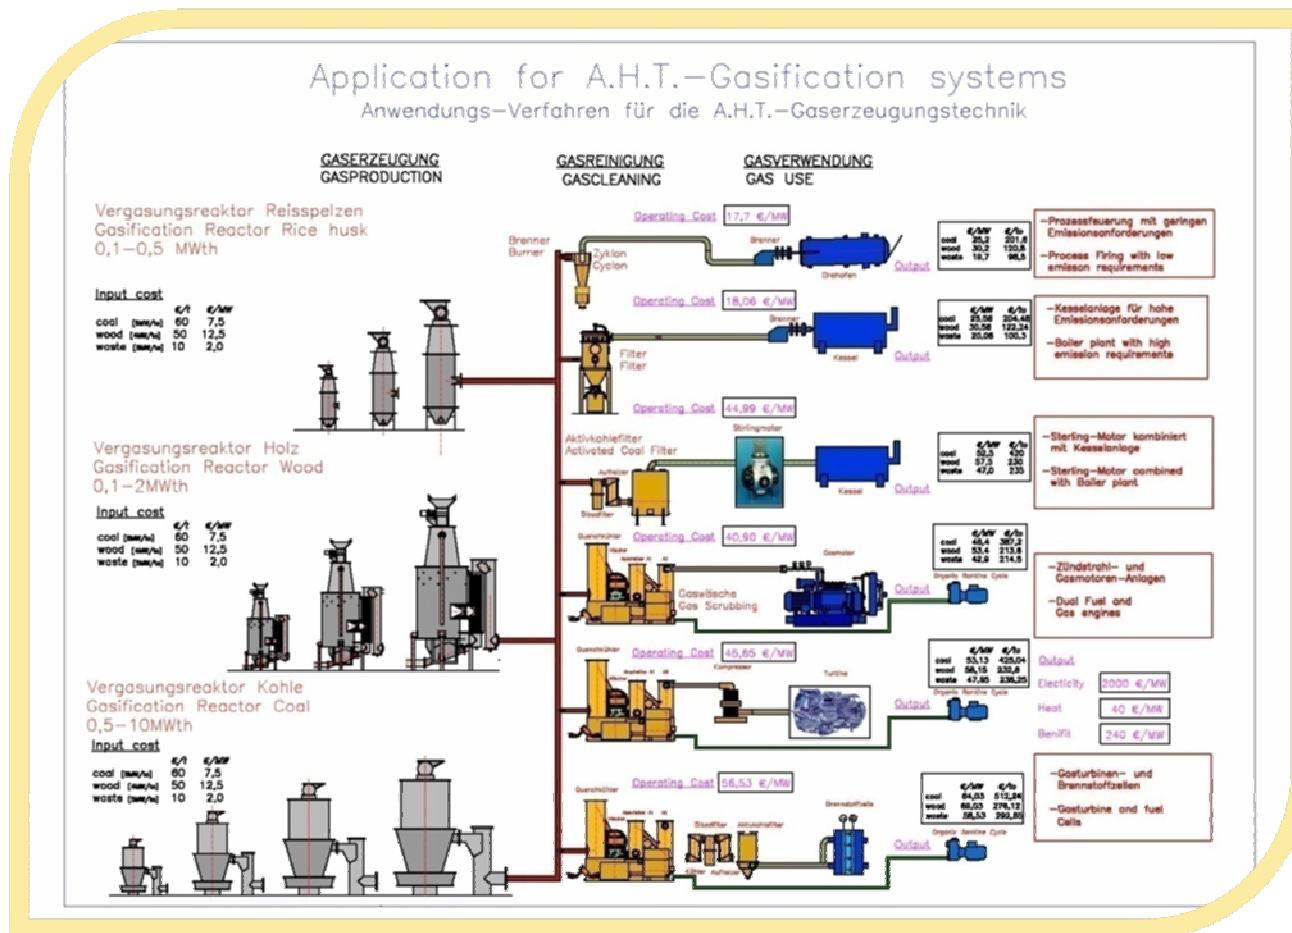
Application for A.H.T.-Gasification systems
Anwendungs-Verfahren für die A.H.T.-Gaserzeugungstechnik

GASERZEUGUNG
GASPRODUCTION

GASREINIGUNG
GASCLEANING

GASVERWENDUNG
GAS USE

Vergasungsreaktor Reisspelzen
Gasification Reactor Rice husk
0,1-0,5 MWth

Input cost

| | €/t | €/MW |
|---|---|---|
| coal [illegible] | 60 | 7,5 |
| wood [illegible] | 50 | 12,5 |
| waste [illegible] | 10 | 2,0 |

Vergasungsreaktor Holz
Gasification Reactor Wood
0,1-2MWth

Input cost

| | €/t | €/MW |
|---|---|---|
| coal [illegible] | 60 | 7,5 |
| wood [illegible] | 50 | 12,5 |
| waste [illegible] | 10 | 2,0 |

Vergasungsreaktor Kohle
Gasification Reactor Coal
0,5-10MWth

Input cost

| | €/t | €/MW |
|---|---|---|
| coal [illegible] | 60 | 7,5 |
| wood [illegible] | 50 | 12,5 |
| waste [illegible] | 10 | 2,0 |

Brenner
Burner

Zyklon
Cyclon

Operating Cost 17,7 €/MW
Brenner
Drehofen
Output

| | €/MW | €/h |
|---|---|---|
| coal | 26,2 | 201,8 |
| wood | 30,2 | 120,8 |
| waste | 19,7 | 98,5 |

-Prozessfeuerung mit geringen Emissionsanforderungen
-Process Firing with low emisson requirements

Operating Cost 18,06 €/MW
Filter
Filter
Brenner
Kessel
Output

| | €/MW | €/h |
|---|---|---|
| coal | 25,56 | 204,48 |
| wood | 30,56 | 122,24 |
| waste | 20,06 | 100,3 |

-Kesselanlage für hohe Emissionsanforderungen
-Boiler plant with high emission requirements

Operating Cost 44,99 €/MW
Aktivkohlefilter
Activated Coal Filter
Aufheizer
Staubfilter
Stirlingmotor
Kessel
Output

| | €/MW | €/h |
|---|---|---|
| coal | 50,5 | 420 |
| wood | 57,5 | 230 |
| waste | 47,0 | 235 |

-Sterling-Motor kombiniert mit Kesselanlage
-Sterling-Motor combined with Boiler plant

Quenchkühler
Operating Cost 40,90 €/MW
Gaswäsche
Gas Scrubbing
Gasmotor
Output
Organic Rankine Cycle

| | €/MW | €/h |
|---|---|---|
| coal | 48,4 | 387,2 |
| wood | 53,4 | 213,6 |
| waste | 42,9 | 214,5 |

-Zündstrahl- und Gasmotoren-Anlagen
-Dual Fuel and Gas engines

Quenchkühler
Operating Cost 45,65 €/MW
Compressor
Turbine
Output
Organic Rankine Cycle

| | €/MW | €/h |
|---|---|---|
| coal | 53,15 | 425,04 |
| wood | 58,15 | 232,6 |
| waste | 47,65 | 238,25 |

Output
Electicity 2000 €/MW
Heat 40 €/MW
Benefit 240 €/MW

Quenchkühler
Operating Cost 56,53 €/MW
Staubfilter
Aktivkohlefilter
Kühler
Aufheizer
Brennstoffzelle
Output
Organic Rankine Cycle

| | €/MW | €/h |
|---|---|---|
| coal | 64,03 | 512,24 |
| wood | 69,03 | 276,12 |
| waste | 58,53 | 292,65 |

-Gasturbinen- und Brennstoffzellen
-Gasturbine and fuel Cells